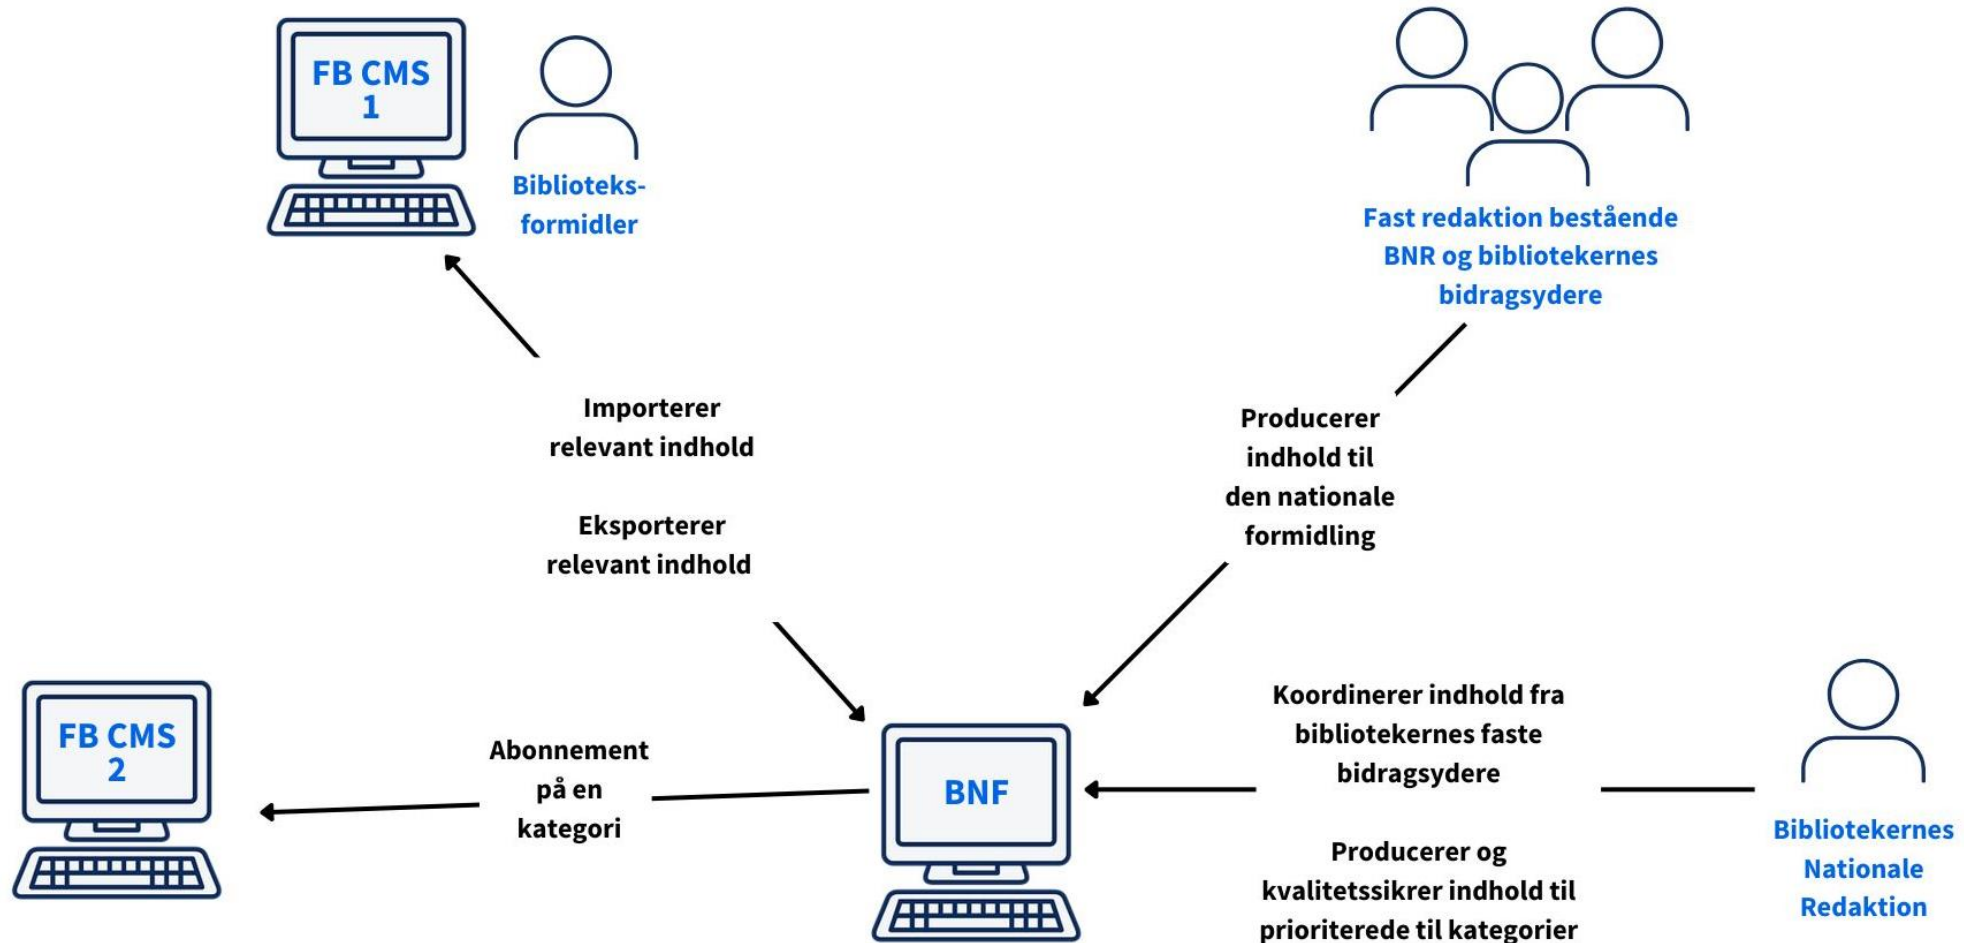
FB CMS 1

Biblioteksformidler

Fast redaktion bestående BNR og bibliotekernes bidragsydere

Importerer relevant indhold

Eksporterer relevant indhold

Producerer indhold til den nationale formidling

FB CMS 2

Abonnement på en kategori

BNF

Koordinerer indhold fra bibliotekernes faste bidragsydere

Producerer og kvalitetssikrer indhold til prioriterede til kategorier

Bibliotekernes Nationale Redaktion